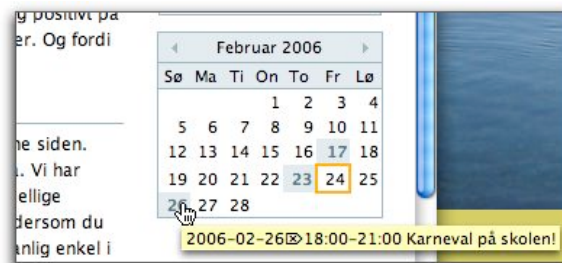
g positivt på
er. Og fordi

e siden.
. Vi har
ellige
dersom du
anlig enkel i

Februar 2006

| Sø | Ma | Ti | On | To | Fr | Lø |
|---|---|---|---|---|---|---|
| | | | 1 | 2 | 3 | 4 |
| 5 | 6 | 7 | 8 | 9 | 10 | 11 |
| 12 | 13 | 14 | 15 | 16 | 17 | 18 |
| 19 | 20 | 21 | 22 | 23 | 24 | 25 |
| 26 | 27 | 28 | | | | |

2006-02-26 18:00–21:00 Karneval på skolen!